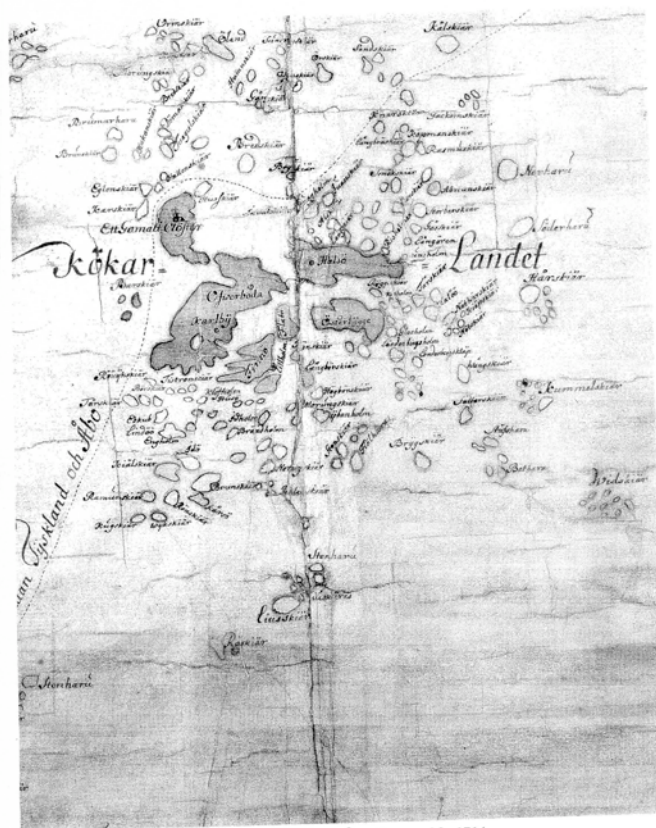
Ormskiär
Kälskiär
Sandskiär
Söderharu
En Gamalt Closter
Kökar
Landet
Karlby
Öfverböda
Kelsö
Hamnö
Finnö
Nörrharu
Räfskiär
Kummelskiär
Widskiär
Styrsö
Brännskiär
Fiskskiär
Grisskiär
Stenharu
Eknskiär
Stenharu
Åfskiär
Bothorn
Bryggskiär
Ramsskiär
Tjockland och Åbo